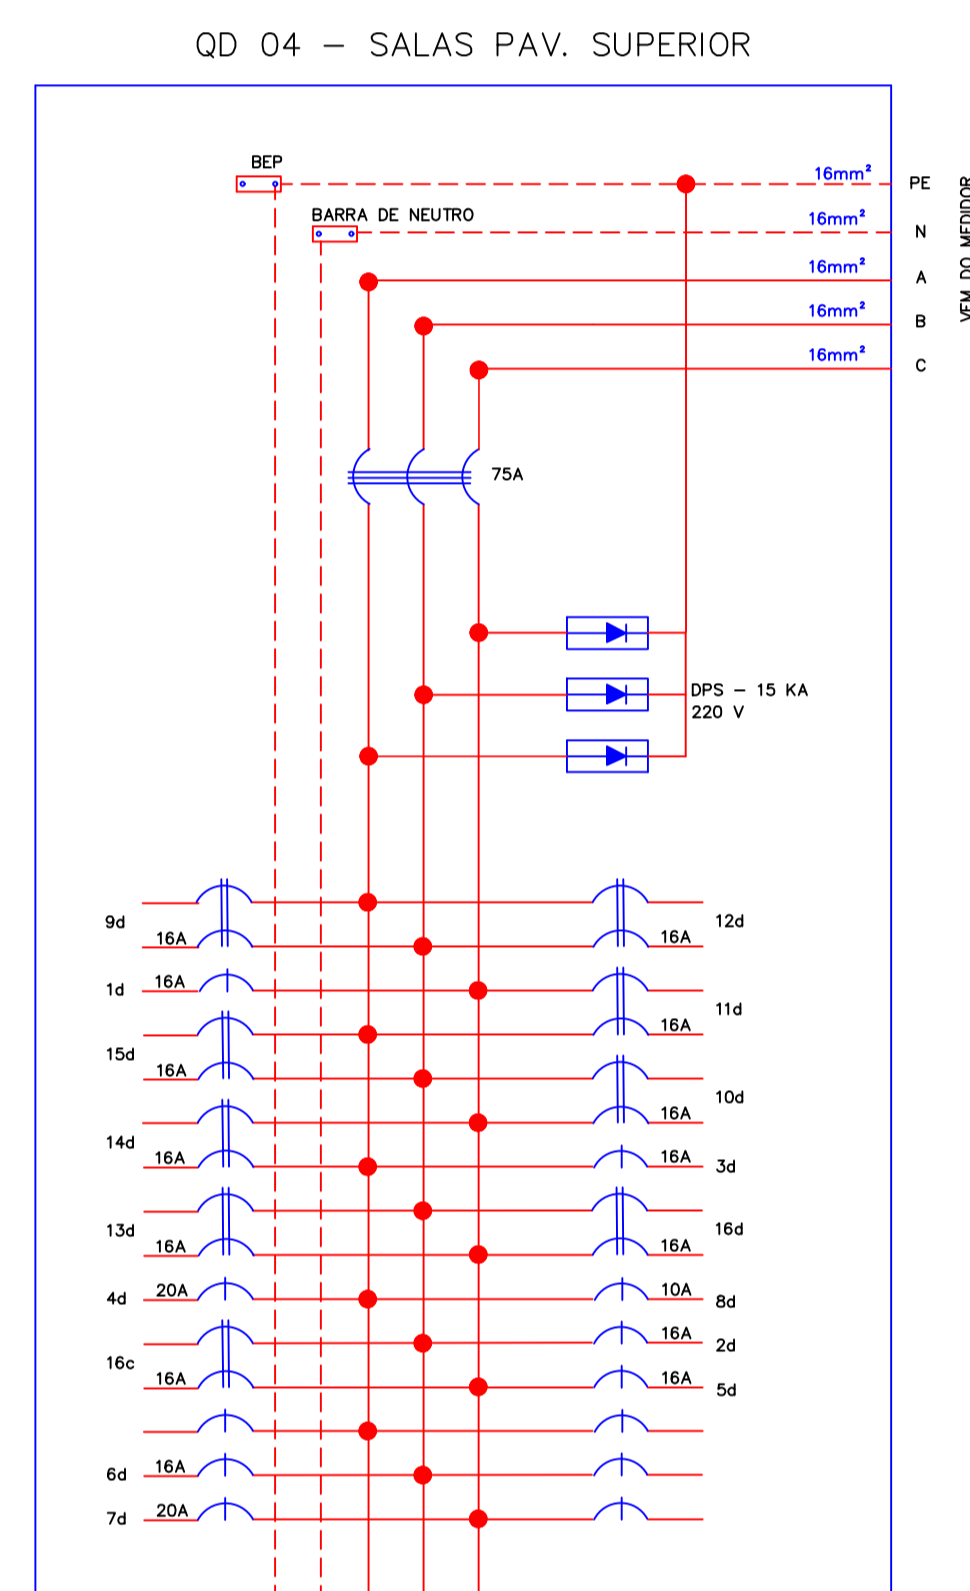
QD 04 – SALAS PAV. SUPERIOR

BEP

BARRA DE NEUTRO

$16mm^2$ PE
$16mm^2$ N
$16mm^2$ A
$16mm^2$ B
$16mm^2$ C

VEM DO MEDIDOR

75A

DPS – 15 KA
220 V

9d
16A
1d
16A
15d
16A
14d
16A
13d
16A
4d
20A
16c
16A
6d
16A
7d
20A

12d
16A
11d
16A
10d
16A
16A
3d
16d
16A
10A
8d
16A
2d
16A
5d